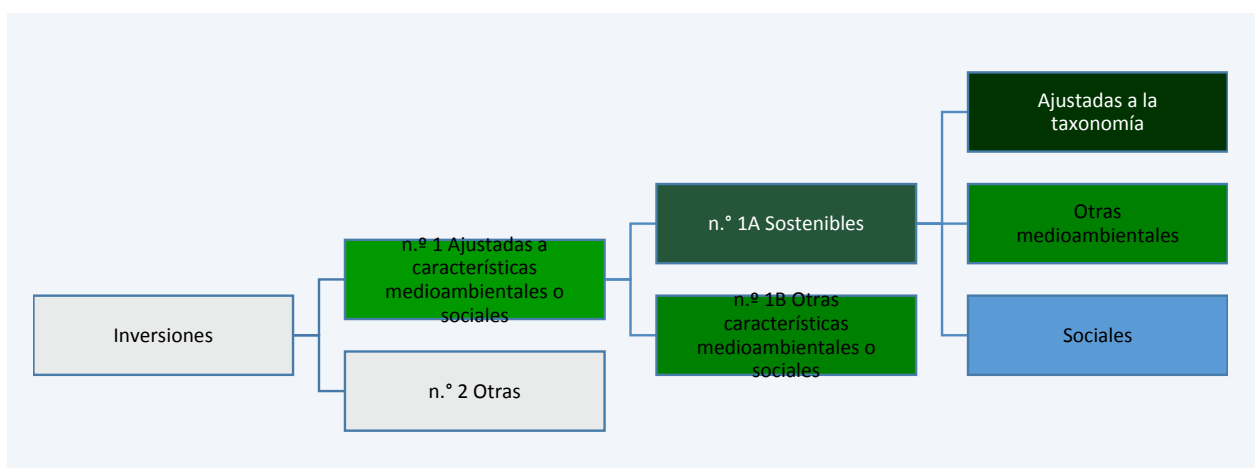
Inversiones

n.º 1 Ajustadas a características medioambientales o sociales

n.° 2 Otras

n.° 1A Sostenibles

n.º 1B Otras características medioambientales o sociales

Ajustadas a la taxonomía

Otras medioambientales

Sociales